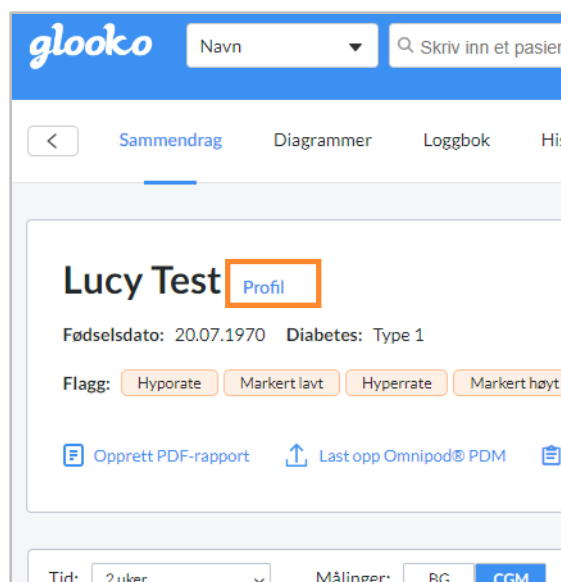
glooko

Navn

Skriv inn et pasien

Sammendrag Diagrammer Loggbok His

Lucy Test Profil

Fødselsdato: 20.07.1970 Diabetes: Type 1

Flagg: Hyporate Markert lavt Hyperrate Markert høyt

Opprett PDF-rapport Last opp Omnipod® PDM

Tid: 2 uker Målinger: BG CGM